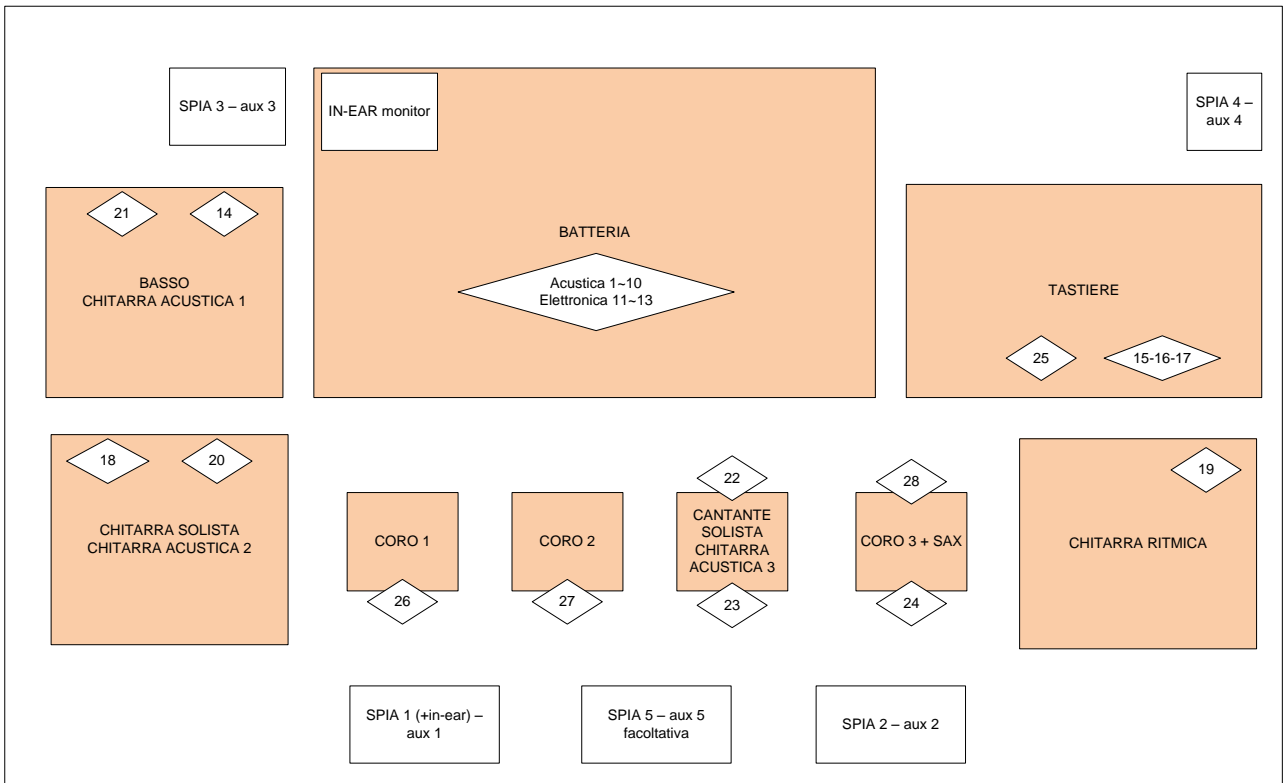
SPIA 3 – aux 3

IN-EAR monitor

BATTERIA

Acustica 1~10
Elettronica 11~13

SPIA 4 – aux 4

21

14

BASSO
CHITARRA ACUSTICA 1

TASTIERE

25

15-16-17

18

20

CHITARRA SOLISTA
CHITARRA ACUSTICA 2

CORO 1

26

CORO 2

27

22

CANTANTE SOLISTA CHITARRA ACUSTICA 3

23

28

CORO 3 + SAX

24

19

CHITARRA RITMICA

SPIA 1 (+in-ear) – aux 1

SPIA 5 – aux 5 facoltativa

SPIA 2 – aux 2